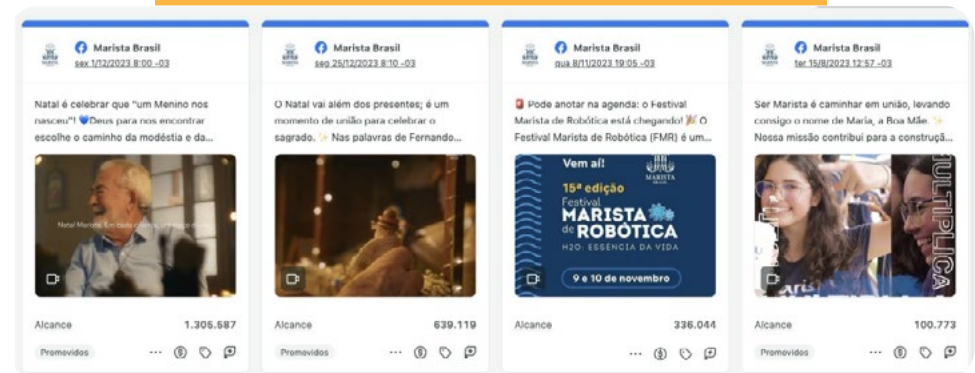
Marista Brasil
sex 1/12/2023 8:00 -03

Natal é celebrar que "um Menino nos nasceu"! 💙Deus para nos encontrar escolhe o caminho da modéstia e da...

Natal Marista. Em cada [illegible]

Alcance 1.305.587

Promovidos

Marista Brasil
seg 25/12/2023 8:10 -03

O Natal vai além dos presentes; é um momento de união para celebrar o sagrado. ✨ Nas palavras de Fernando...

Alcance 639.119

Promovidos

Marista Brasil
qua 8/11/2023 19:05 -03

📮 Pode anotar na agenda: o Festival Marista de Robótica está chegando! 🎉 O Festival Marista de Robótica (FMR) é um...

Vem aí!
MARISTA
15ª edição
Festival
MARISTA de ROBÓTICA
H2O: ESSÊNCIA DA VIDA
9 e 10 de novembro

Alcance 336.044

Marista Brasil
ter 15/8/2023 12:57 -03

Ser Marista é caminhar em união, levando consigo o nome de Maria, a Boa Mãe. ✨ Nossa missão contribui para a construção...

MULTIPLICA

Alcance 100.773

Promovidos